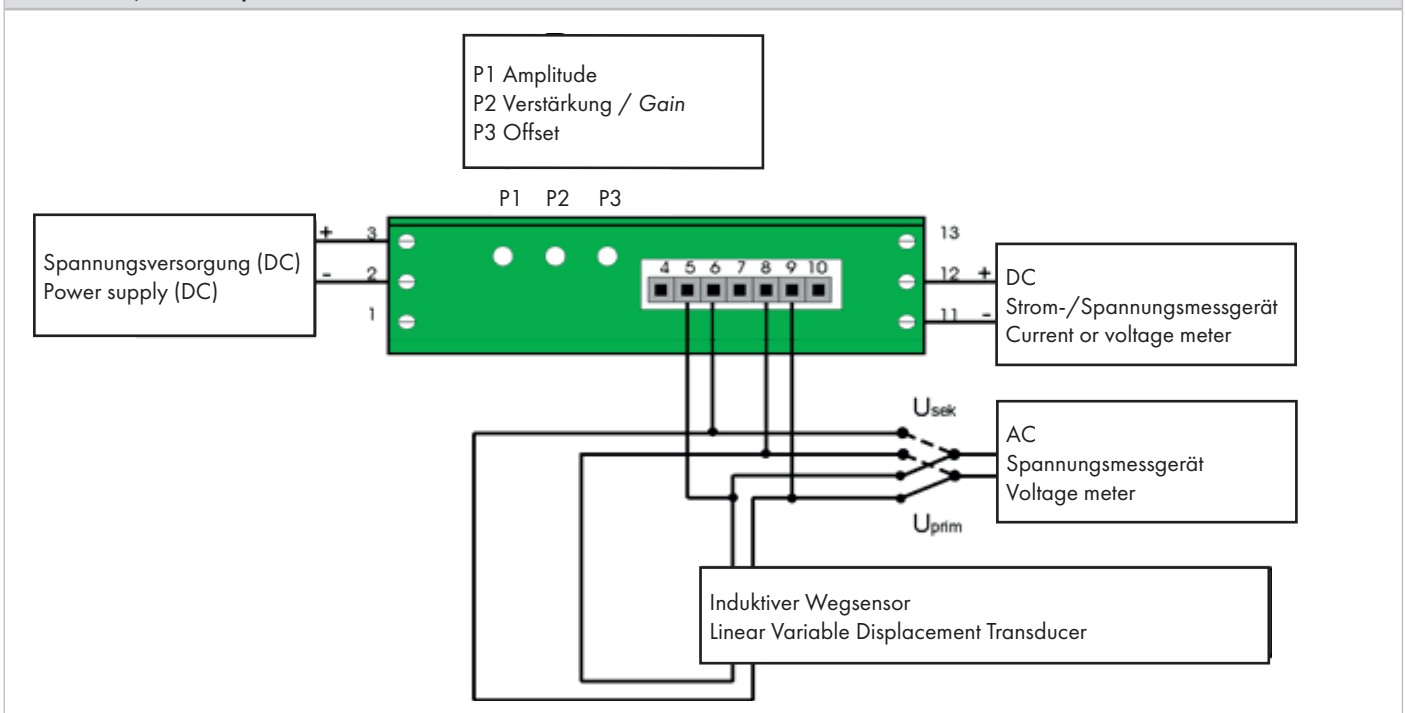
P1 Amplitude
P2 Verstärkung / *Gain*
P3 Offset

P1 P2 P3

Spannungsversorgung (DC)
Power supply (DC)

+ 3
- 2
1

4 5 6 7 8 9 10

13
12 +
11 -

DC
Strom-/Spannungsmessgerät
Current or voltage meter

$U_{sek}$

AC
Spannungsmessgerät
Voltage meter

$U_{prim}$

Induktiver Wegsensor
Linear Variable Displacement Transducer